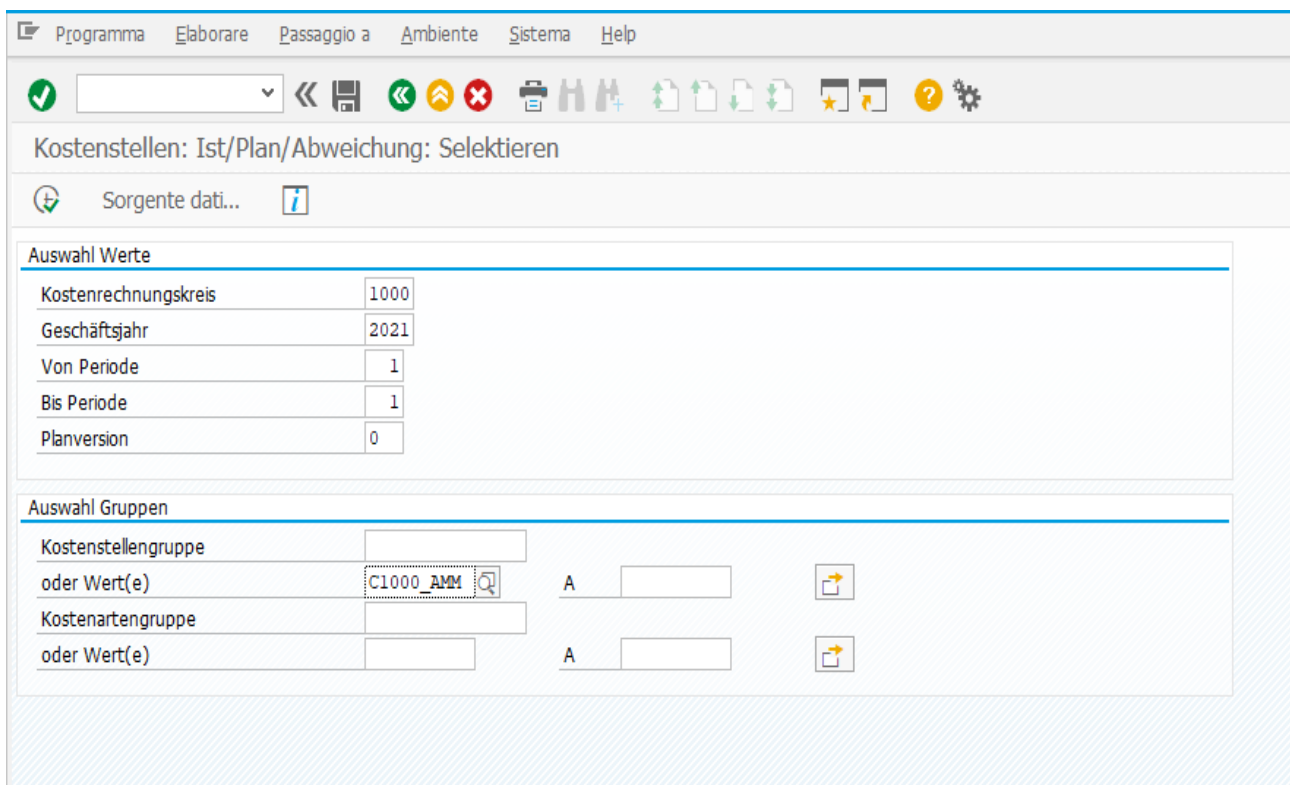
Programma Elaborare Passaggio a Ambiente Sistema Help

Kostenstellen: Ist/Plan/Abweichung: Selektieren

Sorgente dati...

Auswahl Werte

| | |
|---|---|
| Kostenrechnungskreis | 1000 |
| Geschäftsjahr | 2021 |
| Von Periode | 1 |
| Bis Periode | 1 |
| Planversion | 0 |

Auswahl Gruppen

| | | | |
|---|---|---|---|
| Kostenstellengruppe | | | |
| oder Wert(e) | C1000_AMM | A | |
| Kostenartengruppe | | | |
| oder Wert(e) | | A | |